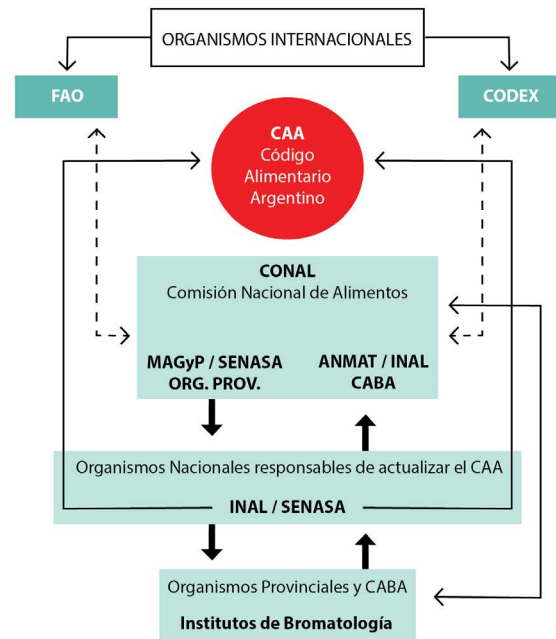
ORGANISMOS INTERNACIONALES

FAO

CODEX

CAA
Código
Alimentario
Argentino

CONAL
Comisión Nacional de Alimentos

MAGyP / SENASA
ORG. PROV.

ANMAT / INAL
CABA

Organismos Nacionales responsables de actualizar el CAA

INAL / SENASA

Organismos Provinciales y CABA

Institutos de Bromatología